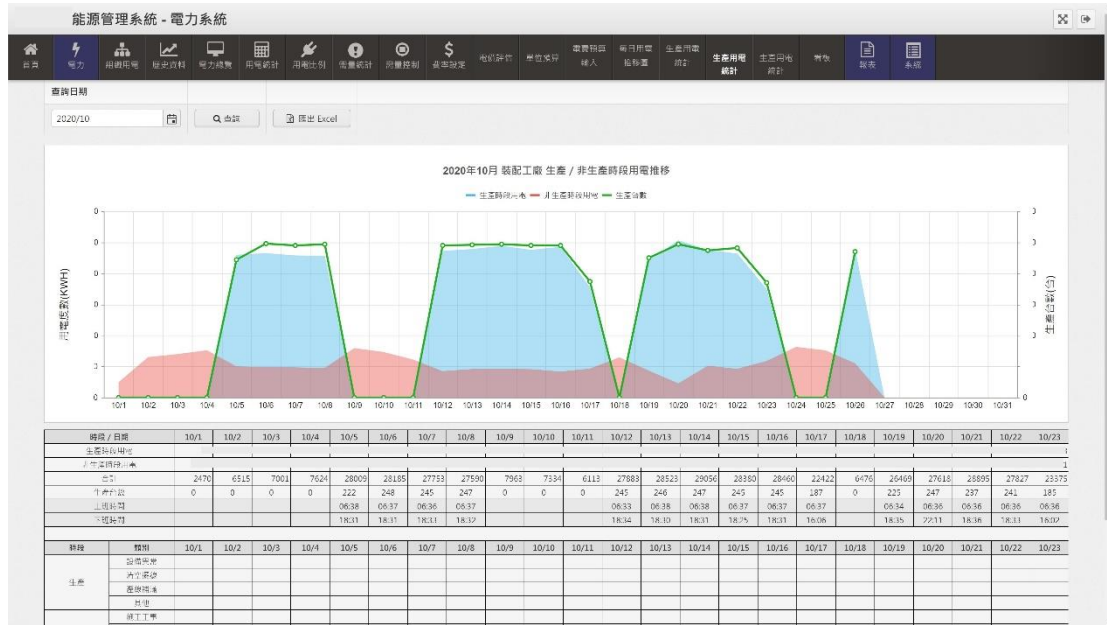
能源管理系統 - 電力系統

首頁 電力 用戶用電 歷史資料 電力總覽 用電統計 用電比例 需量統計 減量控制 費率設定 電價評估 單位換算 電費預算輸入 每月用電趨勢圖 生產用電統計 生產用電統計 生活用電統計 能效 報表 系統

查詢日期
2020/10
查詢
匯出 Excel

2020年10月 裝配工廠 生產 / 非生產時段用電推移

生產時段用電 非生產時段用電 生產台數

用電度數(KWH)
生產台數(台)

10/1 10/2 10/3 10/4 10/5 10/6 10/7 10/8 10/9 10/10 10/11 10/12 10/13 10/14 10/15 10/16 10/17 10/18 10/19 10/20 10/21 10/22 10/23 10/24 10/25 10/26 10/27 10/28 10/29 10/30 10/31

| 時段 / 日期 | 10/1 | 10/2 | 10/3 | 10/4 | 10/5 | 10/6 | 10/7 | 10/8 | 10/9 | 10/10 | 10/11 | 10/12 | 10/13 | 10/14 | 10/15 | 10/16 | 10/17 | 10/18 | 10/19 | 10/20 | 10/21 | 10/22 | 10/23 |
|---|---|---|---|---|---|---|---|---|---|---|---|---|---|---|---|---|---|---|---|---|---|---|---|
| 生產時段用電 | | | | | | | | | | | | | | | | | | | | | | | |
| 非生產時段用電 | | | | | | | | | | | | | | | | | | | | | | | |
| 合計 | 2470 | 6515 | 7001 | 7624 | 28009 | 28185 | 27753 | 27590 | 7963 | 7334 | 6113 | 27883 | 28523 | 29056 | 28380 | 28460 | 22422 | 6476 | 26469 | 27618 | 28895 | 27827 | 23375 |
| 生產台數 | 0 | 0 | 0 | 0 | 222 | 248 | 245 | 247 | 0 | 0 | 0 | 245 | 246 | 247 | 245 | 245 | 187 | 0 | 225 | 247 | 237 | 241 | 185 |
| 上班時間 | | | | | 06:38 | 06:37 | 06:36 | 06:37 | | | | 06:33 | 06:38 | 06:38 | 06:37 | 06:37 | 06:37 | | 06:34 | 06:36 | 06:36 | 06:36 | 06:36 |
| 下班時間 | | | | | 18:31 | 18:31 | 18:31 | 18:32 | | | | 18:34 | 18:30 | 18:31 | 18:25 | 18:31 | 16:06 | | 18:35 | 22:11 | 18:36 | 18:31 | 16:02 |

| 時段 | 類別 | 10/1 | 10/2 | 10/3 | 10/4 | 10/5 | 10/6 | 10/7 | 10/8 | 10/9 | 10/10 | 10/11 | 10/12 | 10/13 | 10/14 | 10/15 | 10/16 | 10/17 | 10/18 | 10/19 | 10/20 | 10/21 | 10/22 | 10/23 |
|---|---|---|---|---|---|---|---|---|---|---|---|---|---|---|---|---|---|---|---|---|---|---|---|---|
| 生產 | 照明用電 | | | | | | | | | | | | | | | | | | | | | | | |
| | 空壓系統 | | | | | | | | | | | | | | | | | | | | | | | |
| | 空調 | | | | | | | | | | | | | | | | | | | | | | | |
| | 其他 | | | | | | | | | | | | | | | | | | | | | | | |
| | 加工工事 | | | | | | | | | | | | | | | | | | | | | | | |